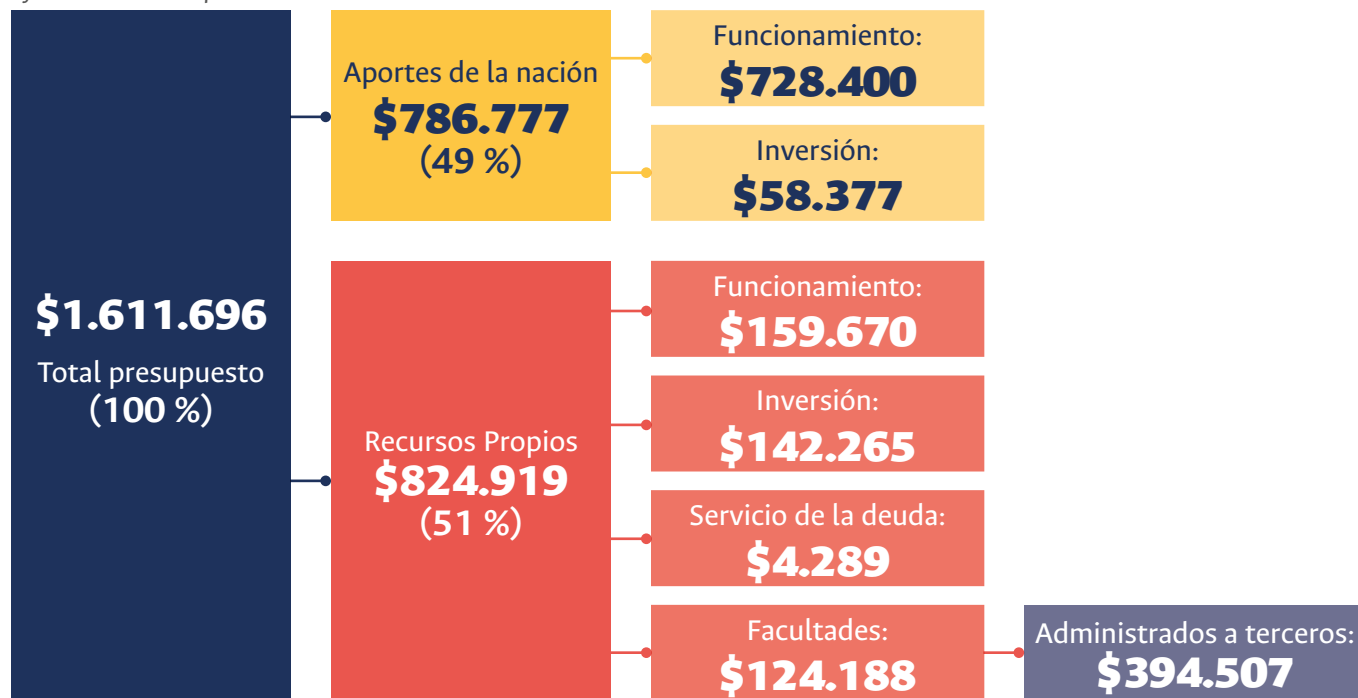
$1.611.696
Total presupuesto
(100 %)

Aportes de la nación
$786.777
(49 %)

Funcionamiento:
$728.400

Inversión:
$58.377

Recursos Propios
$824.919
(51 %)

Funcionamiento:
$159.670

Inversión:
$142.265

Servicio de la deuda:
$4.289

Facultades:
$124.188

Administrados a terceros:
$394.507